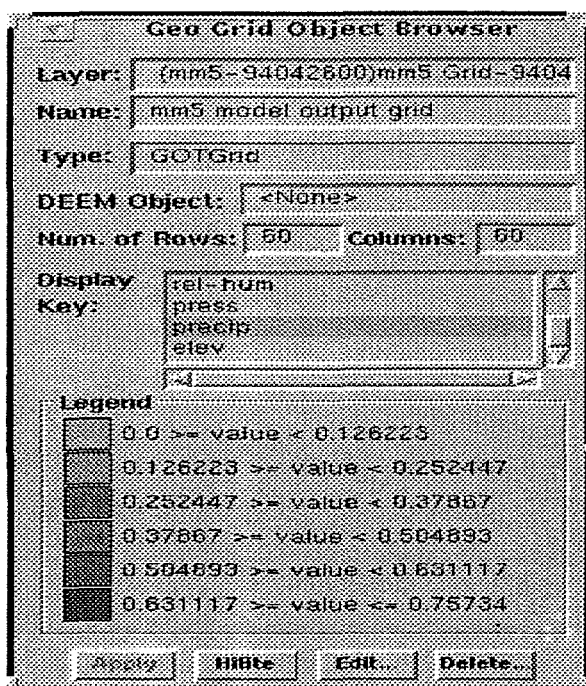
Geo Grid Object Browser

Layer: (mm5-94042600)mm5 Grid-9404

Name: mm5 model output grid

Type: GOTGrid

DEEM Object: <None>

Num. of Rows: 50 Columns: 60

Display Key:
rel-hum
press
precip
elev

Legend
0.0 >= value < 0.126223
0.126223 >= value < 0.252447
0.252447 >= value < 0.37867
0.37867 >= value < 0.504893
0.504893 >= value < 0.631117
0.631117 >= value <= 0.75734

Apply Hilite Edit... Delete...